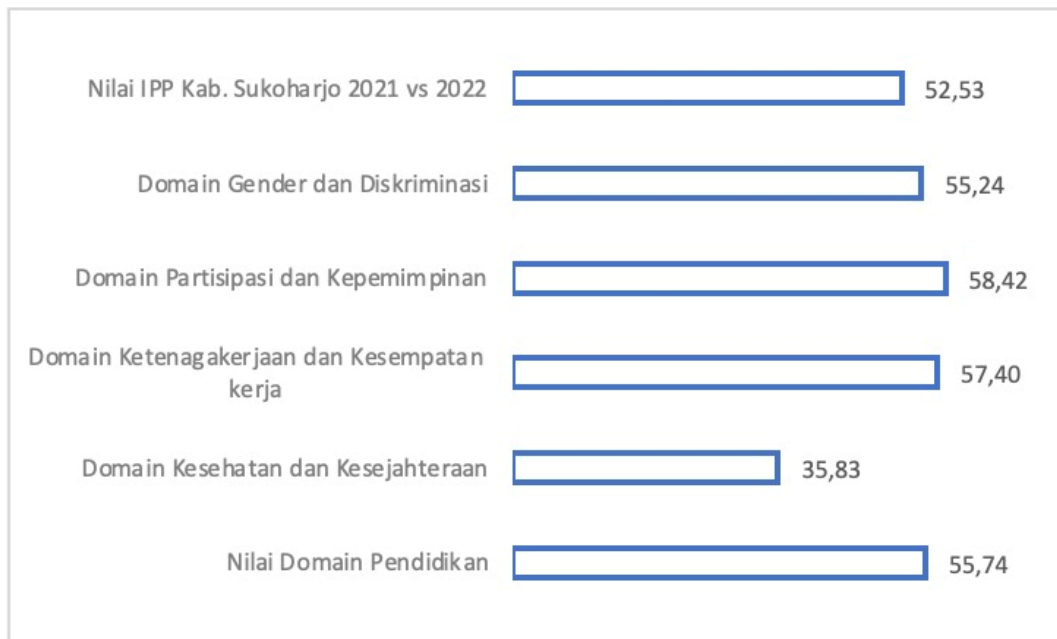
Nilai IPP Kab. Sukoharjo 2021 vs 2022 52,53

Domain Gender dan Diskriminasi 55,24

Domain Partisipasi dan Kepemimpinan 58,42

Domain Ketenagakerjaan dan Kesempatan kerja 57,40

Domain Kesehatan dan Kesejahteraan 35,83

Nilai Domain Pendidikan 55,74